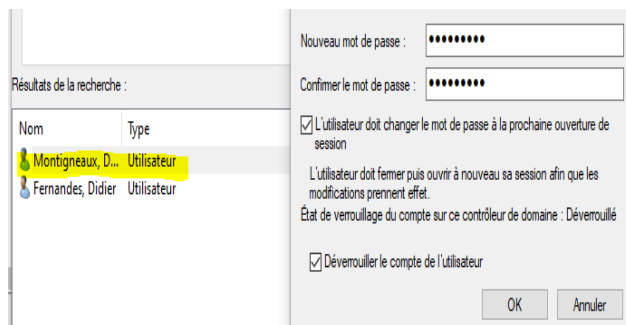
Résultats de la recherche :

| Nom | Type |
|---|---|
| Montigneaux, D... | Utilisateur |
| Fernandes, Didier | Utilisateur |

Nouveau mot de passe : •••••••••

Confirmer le mot de passe : •••••••••

L'utilisateur doit changer le mot de passe à la prochaine ouverture de session

L'utilisateur doit fermer puis ouvrir à nouveau sa session afin que les modifications prennent effet.

État de verrouillage du compte sur ce contrôleur de domaine : Déverrouillé

Déverrouiller le compte de l'utilisateur

OK

Annuler